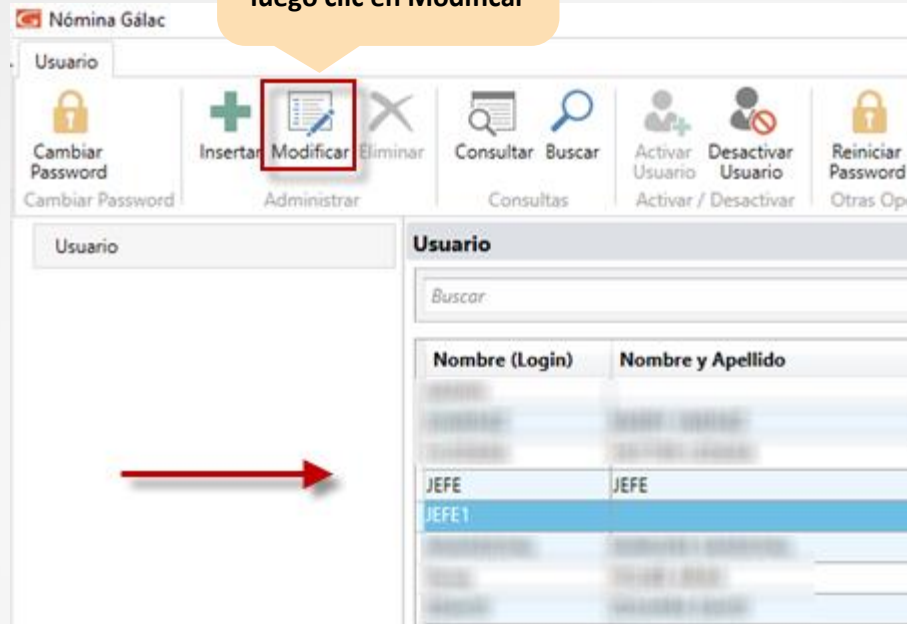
Nómina Gálac

luego clic en Modificar

Usuario

Cambiar Password
Cambiar Password

Insertar Modificar Eliminar
Administrar

Consultar Buscar
Consultas

Activar Usuario Desactivar Usuario
Activar / Desactivar

Reiniciar Password
Otras Op

Usuario

Usuario

Buscar

| Nombre (Login) | Nombre y Apellido |
|---|---|
| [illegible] | |
| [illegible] | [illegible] |
| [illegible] | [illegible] |
| JEFE | JEFE |
| JEFE1 | |
| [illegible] | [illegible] |
| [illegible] | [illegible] |
| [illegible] | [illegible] |